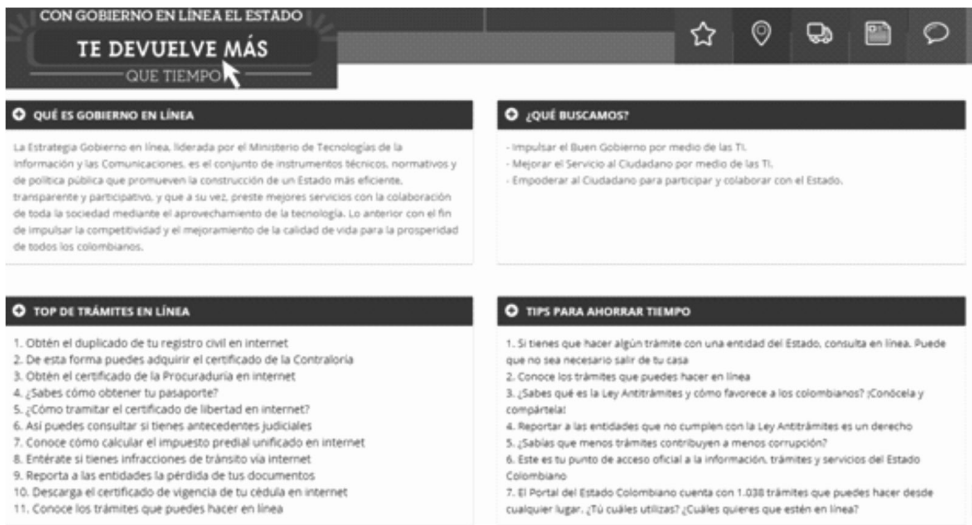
CON GOBIERNO EN LÍNEA EL ESTADO
TE DEVUELVE MÁS
QUE TIEMPO

QUÉ ES GOBIERNO EN LÍNEA

La Estrategia Gobierno en línea, liderada por el Ministerio de Tecnologías de la Información y las Comunicaciones, es el conjunto de instrumentos técnicos, normativos y de política pública que promueven la construcción de un Estado más eficiente, transparente y participativo, y que a su vez, preste mejores servicios con la colaboración de toda la sociedad mediante el aprovechamiento de la tecnología. Lo anterior con el fin de impulsar la competitividad y el mejoramiento de la calidad de vida para la prosperidad de todos los colombianos.

¿QUÉ BUSCAMOS?

- Impulsar el Buen Gobierno por medio de las TI.
- Mejorar el Servicio al Ciudadano por medio de las TI.
- Empoderar al Ciudadano para participar y colaborar con el Estado.

TOP DE TRÁMITES EN LÍNEA

1. Obtén el duplicado de tu registro civil en internet
2. De esta forma puedes adquirir el certificado de la Contraloría
3. Obtén el certificado de la Procuraduría en internet
4. ¿Sabes cómo obtener tu pasaporte?
5. ¿Cómo tramitar el certificado de libertad en internet?
6. Así puedes consultar si tienes antecedentes judiciales
7. Conoce cómo calcular el impuesto predial unificado en internet
8. Entérate si tienes infracciones de tránsito vía internet
9. Reporta a las entidades la pérdida de tus documentos
10. Descarga el certificado de vigencia de tu cédula en internet
11. Conoce los trámites que puedes hacer en línea

TIPS PARA AHORRAR TIEMPO

1. Si tienes que hacer algún trámite con una entidad del Estado, consulta en línea. Puede que no sea necesario salir de tu casa
2. Conoce los trámites que puedes hacer en línea
3. ¿Sabes qué es la Ley Antitrámites y cómo favorece a los colombianos? ¡Conócela y compártela!
4. Reportar a las entidades que no cumplen con la Ley Antitrámites es un derecho
5. ¿Sabías que menos trámites contribuyen a menos corrupción?
6. Este es tu punto de acceso oficial a la información, trámites y servicios del Estado Colombiano
7. El Portal del Estado Colombiano cuenta con 1.038 trámites que puedes hacer desde cualquier lugar. ¿Tú cuáles utilizas? ¿Cuáles quieres que estén en línea?